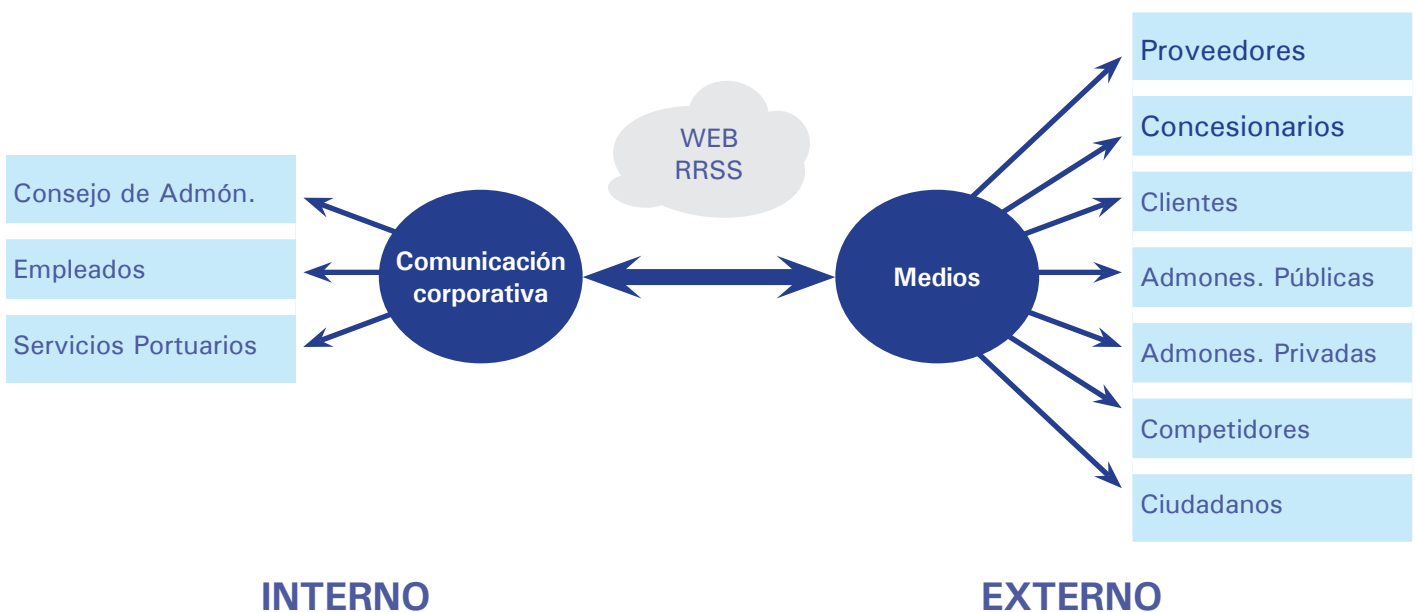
WEB
RRSS

Consejo de Admón.

Empleados

Servicios Portuarios

Comunicación corporativa

Medios

Proveedores

Concesionarios

Clientes

Admones. Públicas

Admones. Privadas

Competidores

Ciudadanos

INTERNO

EXTERNO